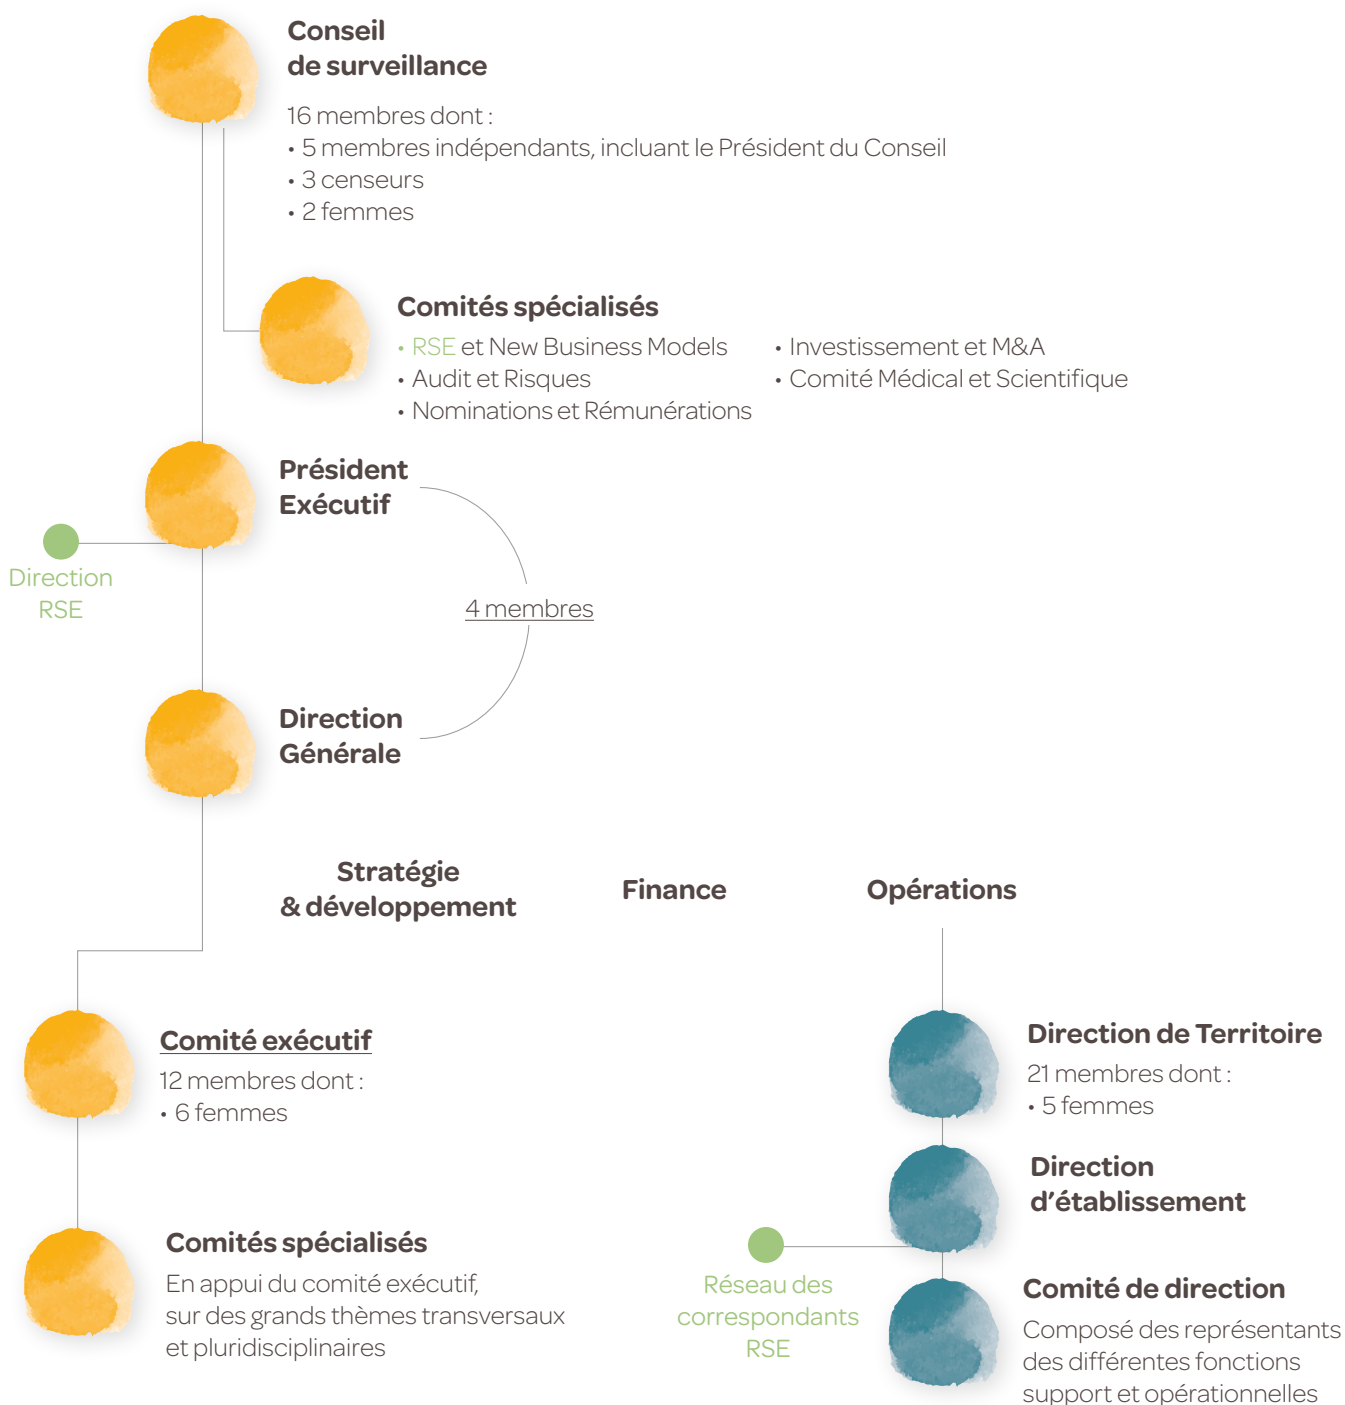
Conseil de surveillance

16 membres dont :
• 5 membres indépendants, incluant le Président du Conseil
• 3 censeurs
• 2 femmes

Comités spécialisés

• RSE et New Business Models
• Audit et Risques
• Nominations et Rémunérations
• Investissement et M&A
• Comité Médical et Scientifique

Président Exécutif

Direction RSE

4 membres

Direction Générale

Stratégie & développement

Finance

Opérations

Comité exécutif

12 membres dont :
• 6 femmes

Comités spécialisés

En appui du comité exécutif, sur des grands thèmes transversaux et pluridisciplinaires

Direction de Territoire

21 membres dont :
• 5 femmes

Direction d'établissement

Réseau des correspondants RSE

Comité de direction

Composé des représentants des différentes fonctions support et opérationnelles